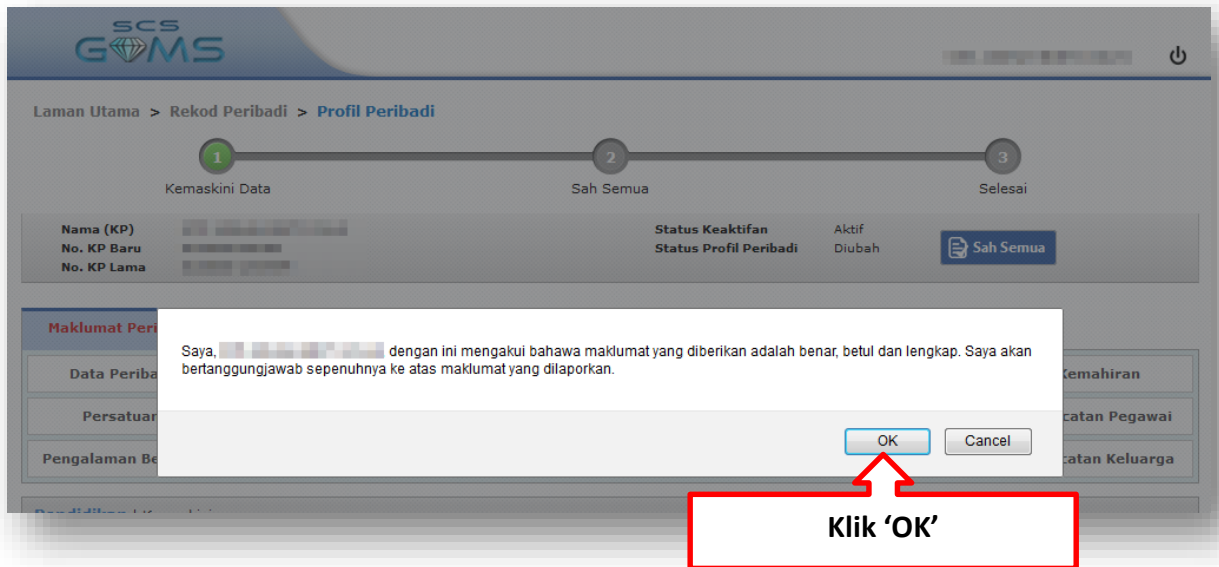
SCS
GEMS

Laman Utama > Rekod Peribadi > Profil Peribadi

1
Kemaskini Data
2
Sah Semua
3
Selesai

Nama (KP) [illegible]
No. KP Baru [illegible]
No. KP Lama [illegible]

Status Keaktifan Aktif
Status Profil Peribadi Diubah

Sah Semua

Maklumat Peri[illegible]

Data Periba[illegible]
Persatuan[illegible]
Pengalaman Be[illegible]
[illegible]emahiran
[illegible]catan Pegawai
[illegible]catan Keluarga

Saya, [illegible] dengan ini mengakui bahawa maklumat yang diberikan adalah benar, betul dan lengkap. Saya akan bertanggungjawab sepenuhnya ke atas maklumat yang dilaporkan.

OK
Cancel

Klik 'OK'

Pendidikan | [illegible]